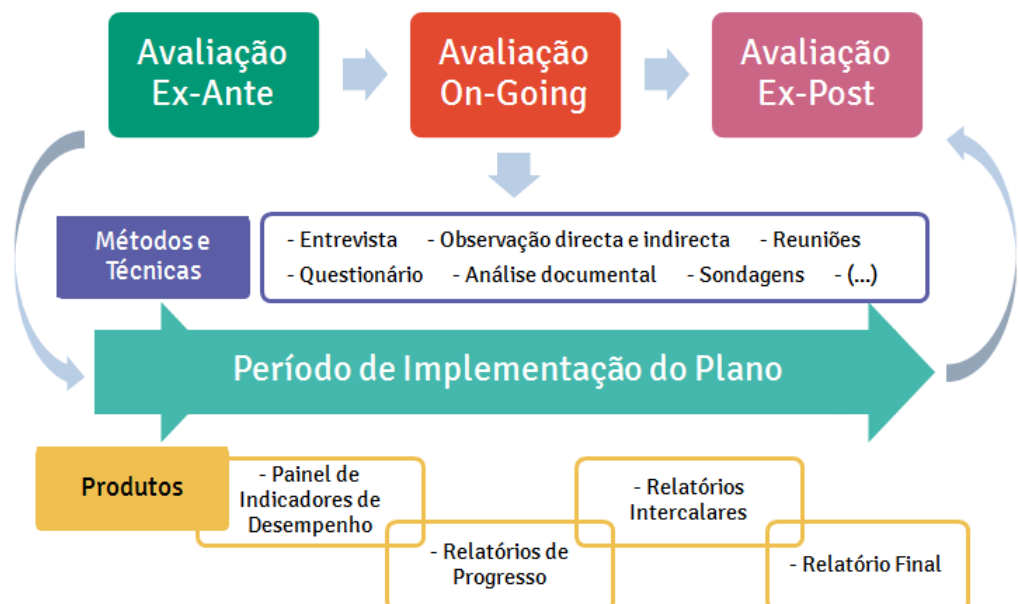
Avaliação Ex-Ante

Avaliação On-Going

Avaliação Ex-Post

Métodos e Técnicas

- Entrevista - Observação directa e indirecta - Reuniões
- Questionário - Análise documental - Sondagens - (...)

Período de Implementação do Plano

Produtos

- Painel de Indicadores de Desempenho

- Relatórios de Progresso

- Relatórios Intercalares

- Relatório Final